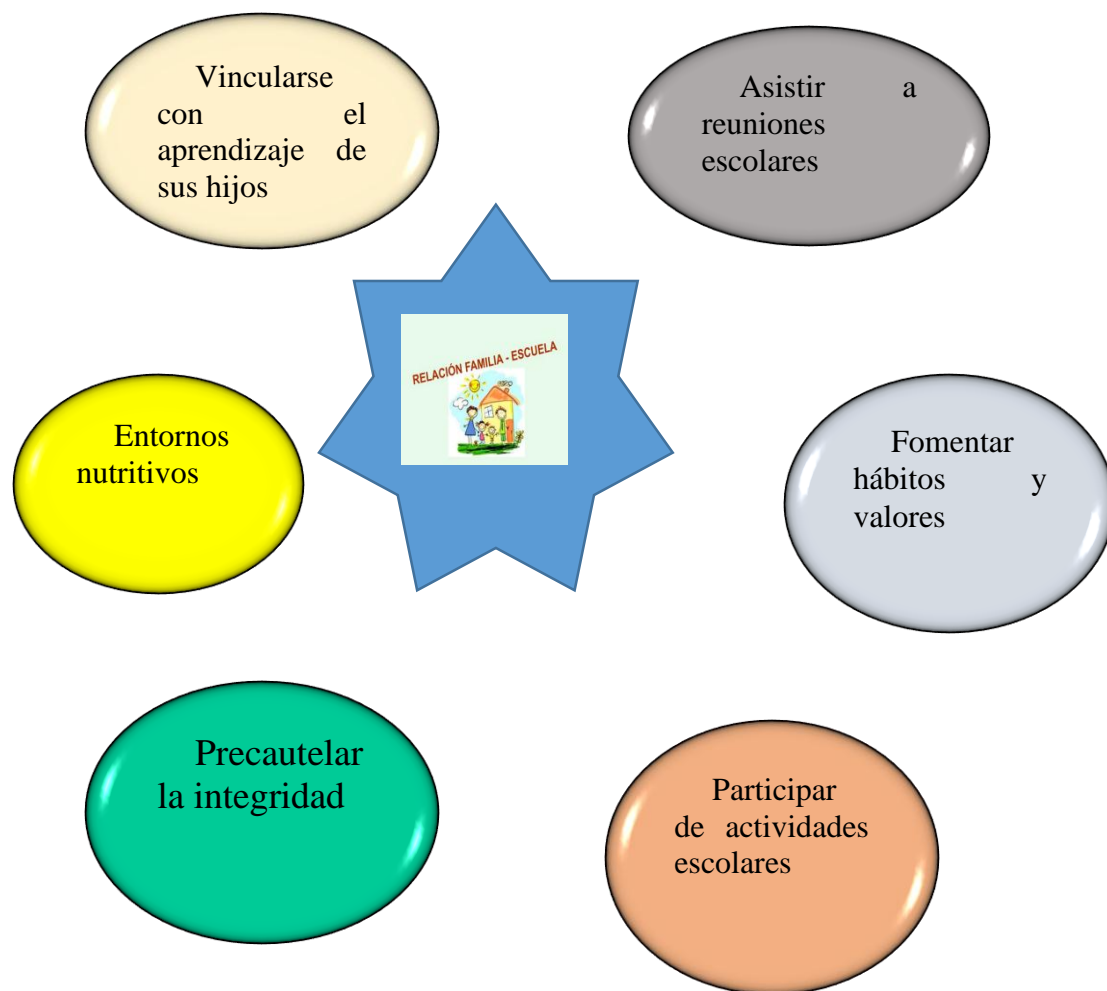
Vincularse con el aprendizaje de sus hijos

Asistir a reuniones escolares

RELACIÓN FAMILIA - ESCUELA

Entornos nutritivos

Fomentar hábitos y valores

Precautelar la integridad

Participar de actividades escolares